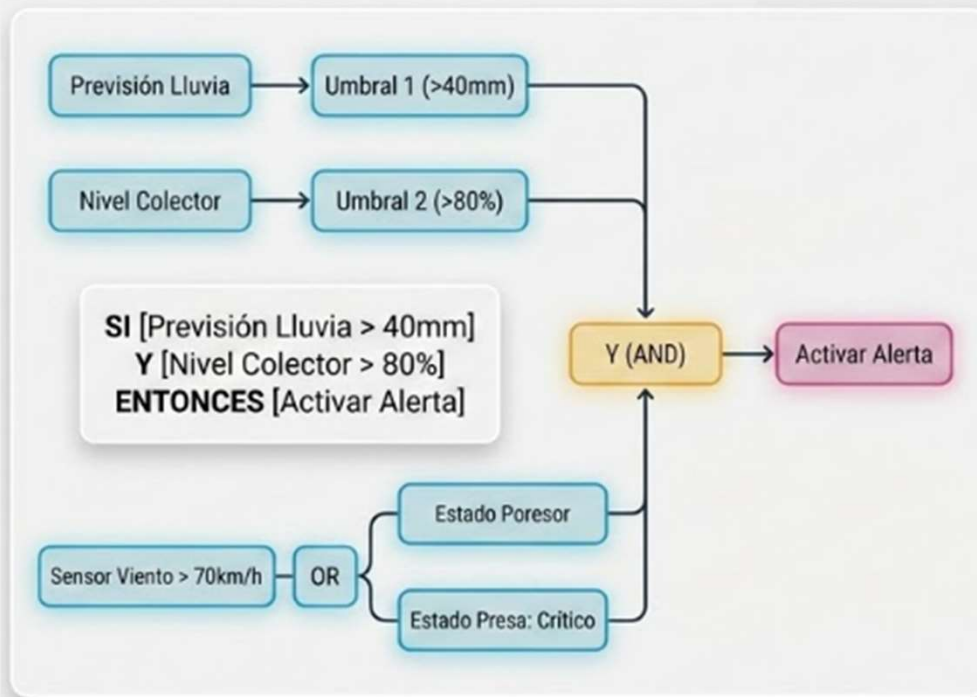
Previsión Lluvia

Umbral 1 (>40mm)

Nivel Colector

Umbral 2 (>80%)

**SI** [Previsión Lluvia > 40mm]
**Y** [Nivel Colector > 80%]
**ENTONCES** [Activar Alerta]

Y (AND)

Activar Alerta

Estado Poresor

Sensor Viento > 70km/h

OR

Estado Presa: Critico